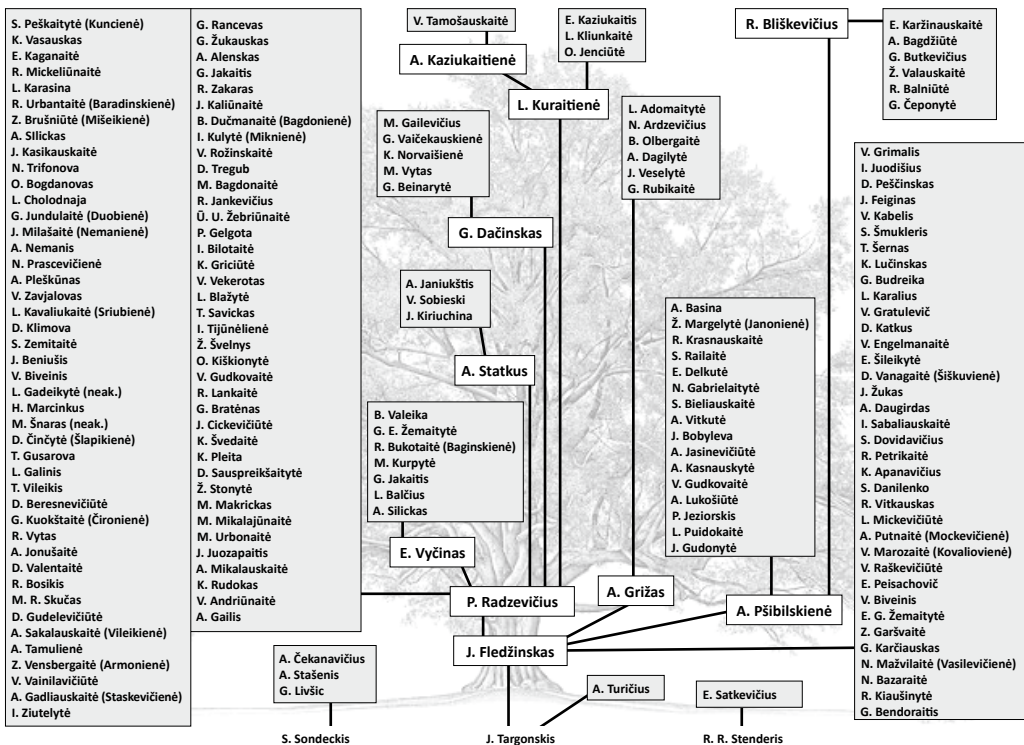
S. Peškaitytė (Kuncienė)
K. Vasauskas
E. Kaganaitė
R. Mickeliūnaitė
L. Karasina
R. Urbantaitė (Baradinskienė)
Z. Brušniūtė (Mišeikienė)
A. Slickas
J. Kasikauskaitė
N. Trifonova
O. Bogdanovas
L. Cholodnaja
G. Jundulaitė (Duobienė)
J. Milašaitė (Nemanienė)
A. Nemanis
N. Prascevičienė
A. Pleškūnas
V. Zavjalovas
L. Kavaliukaitė (Sriubienė)
D. Klimova
S. Zemitaitė
J. Beniušis
V. Biveinis
L. Gadeikytė (neak.)
H. Marcinkus
M. Šnaras (neak.)
D. Činčytė (Šlapikienė)
T. Gusarova
L. Galinis
T. Vileikis
D. Beresnevičiūtė
G. Kuokštaitė (Čironienė)
R. Vytas
A. Jonušaitė
D. Valentaitė
R. Bosikis
M. R. Skučas
D. Gudelevičiūtė
A. Sakalauskaitė (Vileikienė)
A. Tamulienė
Z. Vensbergaitė (Armonienė)
V. Vainilavičiūtė
A. Gadliauskaitė (Staskevičienė)
I. Ziutelytė

G. Rancevas
G. Žukauskas
A. Alenskas
G. Jakaitis
R. Zakaras
J. Kaliūnaitė
B. Dučmanaitė (Bagdonienė)
I. Kulytė (Miknienė)
V. Rožinskaitė
D. Tregub
M. Bagdonaitė
R. Jankevičius
Ū. U. Žebriūnaitė
P. Gelgota
I. Bilotaitė
K. Griciūtė
V. Vekerotas
L. Blažytė
T. Savickas
I. Tijūnėlienė
Ž. Švelnys
O. Kiškionytė
V. Gudkovaitė
R. Lankaitė
G. Bratėnas
J. Cickevičiūtė
K. Švedaitė
K. Pleita
D. Sauspreikšaitytė
Ž. Stonytė
M. Makrickas
M. Mikalajūnaitė
M. Urbonaitė
J. Juozapaitis
A. Mikalauskaitė
K. Rudokas
V. Andriūnaitė
A. Gailis

V. Tamošauskaitė

A. Kaziukaitienė

E. Kaziukaitis
L. Kliunkaitė
O. Jenciūtė

L. Kuraitienė

R. Bliškevičius

E. Karžinauskaitė
A. Bagdžiūtė
G. Butkevičius
Ž. Valauskaitė
R. Balniūtė
G. Čeponytė

M. Gailevičius
G. Vaičekauskienė
K. Norvaišienė
M. Vytas
G. Beinarytė

G. Dačinskas

L. Adomaitytė
N. Ardzevičius
B. Olbergaitė
A. Dagilytė
J. Veselytė
G. Rubikaitė

V. Grimalis
I. Juodišius
D. Peščinskas
J. Feiginas
V. Kabelis
S. Šmukleris
T. Šernas
K. Lučinskas
G. Budreika
L. Karalius
V. Gratulevič
D. Katkus
V. Engelmanaitė
E. Šileikytė
D. Vanagaitė (Šiškuvienė)
J. Žukas
A. Daugirdas
I. Sabaliauskaitė
S. Dovidavičius
R. Petrikaitė
K. Apanavičius
S. Danilenko
R. Vitkauskas
L. Mickevičiūtė
A. Putnaitė (Mockevičienė)
V. Marozaitė (Kovalriovienė)
V. Raškevičiūtė
E. Peisachovič
V. Biveinis
E. G. Žemaitytė
Z. Garšvaitė
G. Karčiauskas
N. Mažvilaitė (Vasilevičienė)
N. Bazaraitė
R. Kiaušinytė
G. Bendoraitis

A. Janiukštis
V. Sobieski
J. Kiriuchina

A. Statkus

A. Basina
Ž. Margelytė (Janonienė)
R. Krasnauskaitė
S. Railaitė
E. Delkutė
N. Gabrielaitytė
S. Bieliauskaitė
A. Vitkutė
J. Bobyleva
A. Jasinevičiūtė
A. Kasnauskytė
V. Gudkovaitė
A. Lukošiūtė
P. Jeziorskis
L. Puidokaitė
J. Gudonytė

B. Valeika
G. E. Žemaitytė
R. Bukotaitė (Baginskienė)
M. Kurpytė
G. Jakaitis
L. Balčius
A. Silickas

E. Vyčinas

P. Radzevičius

A. Grižas

A. Pšibilskienė

J. Fledžinskas

A. Čekanavičius
A. Stašenis
G. Livšic

A. Turičius

E. Satkevičius

S. Sondeckis

J. Targonskis

R. R. Stenderis